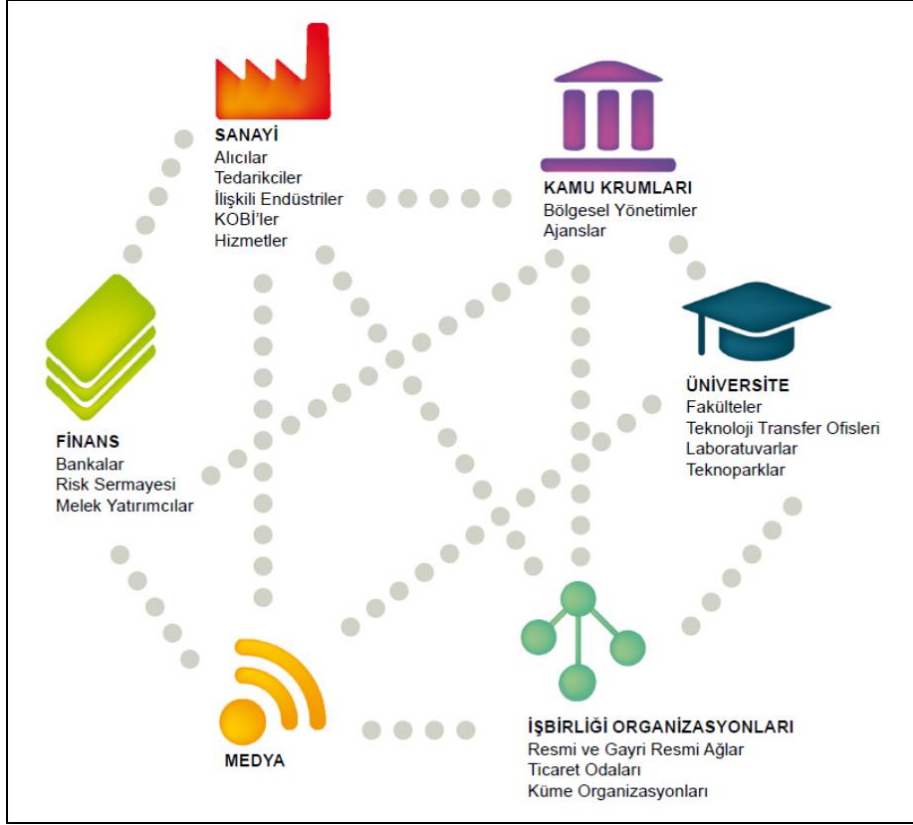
SANAYİ
Alıcılar
Tedarikciler
İlişkili Endüstriler
KOBİ'ler
Hizmetler

KAMU KRUMLARI
Bölgesel Yönetimler
Ajanslar

FİNANS
Bankalar
Risk Sermayesi
Melek Yatırımcılar

ÜNİVERSİTE
Fakülteler
Teknoloji Transfer Ofisleri
Laboratuvarlar
Teknoparklar

MEDYA

İŞBİRLİĞİ ORGANİZASYONLARI
Resmi ve Gayri Resmi Ağlar
Ticaret Odaları
Küme Organizasyonları